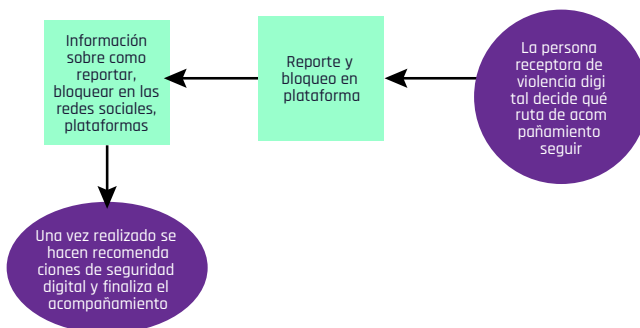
La persona receptora de violencia digital decide qué ruta de acompañamiento seguir

Reporte y bloqueo en plataforma

Información sobre como reportar, bloquear en las redes sociales, plataformas

Una vez realizado se hacen recomendaciones de seguridad digital y finaliza el acompañamiento